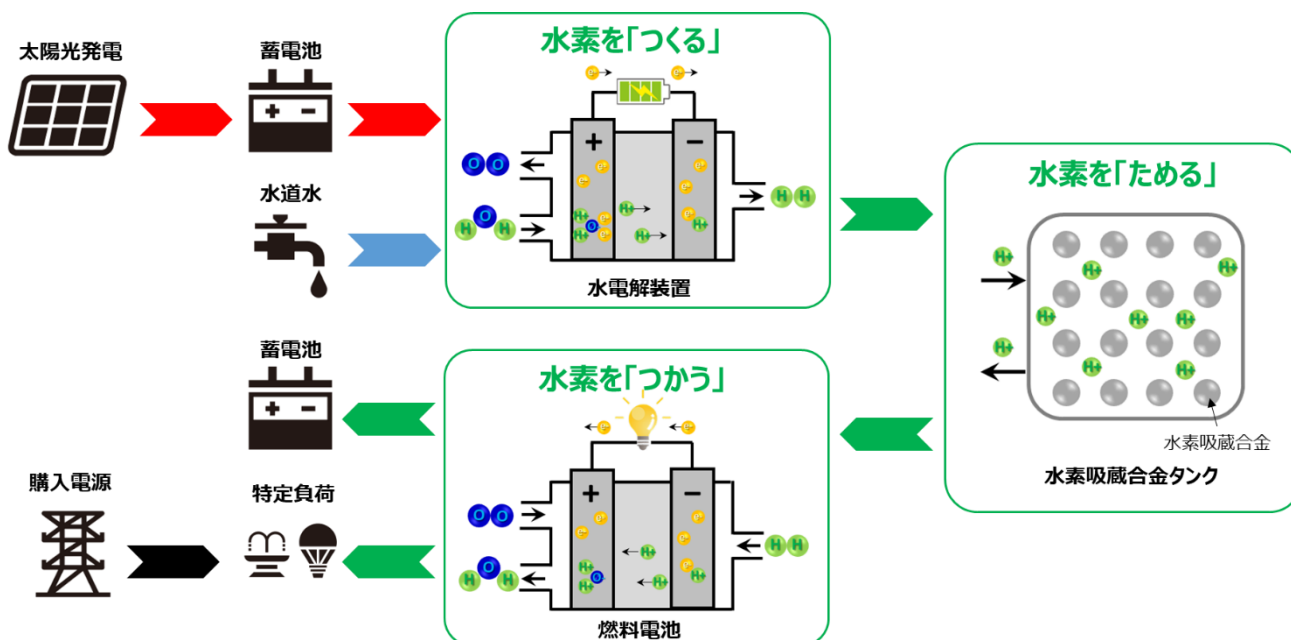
太陽光発電

蓄電池

水道水

水素を「つくる」

+ −

O O

H O H

H H

水電解装置

水素を「ためる」

水素吸蔵合金

水素吸蔵合金タンク

蓄電池

購入電源

特定負荷

水素を「つかう」

+ −

O O

H O H

H H

燃料電池